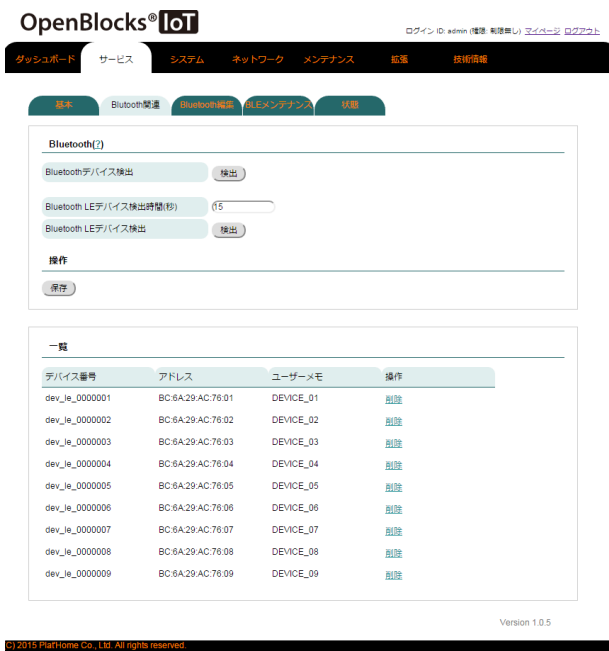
OpenBlocks® IoT

ログイン ID: admin (権限: 制限無し) マイページ ログアウト

ダッシュボード サービス システム ネットワーク メンテナンス 拡張 技術情報

基本 Bluetooth関連 Bluetooth編集 BLEメンテナンス 状態

Bluetooth(?)

Bluetoothデバイス検出 検出

Bluetooth LEデバイス検出時間(秒) 15

Bluetooth LEデバイス検出 検出

操作

保存

一覧

| デバイス番号 | アドレス | ユーザーメモ | 操作 |
|---|---|---|---|
| dev_le_0000001 | BC:6A:29:AC:76:01 | DEVICE_01 | 削除 |
| dev_le_0000002 | BC:6A:29:AC:76:02 | DEVICE_02 | 削除 |
| dev_le_0000003 | BC:6A:29:AC:76:03 | DEVICE_03 | 削除 |
| dev_le_0000004 | BC:6A:29:AC:76:04 | DEVICE_04 | 削除 |
| dev_le_0000005 | BC:6A:29:AC:76:05 | DEVICE_05 | 削除 |
| dev_le_0000006 | BC:6A:29:AC:76:06 | DEVICE_06 | 削除 |
| dev_le_0000007 | BC:6A:29:AC:76:07 | DEVICE_07 | 削除 |
| dev_le_0000008 | BC:6A:29:AC:76:08 | DEVICE_08 | 削除 |
| dev_le_0000009 | BC:6A:29:AC:76:09 | DEVICE_09 | 削除 |

Version 1.0.5

C) 2015 Plat'Home Co., Ltd. All rights reserved.